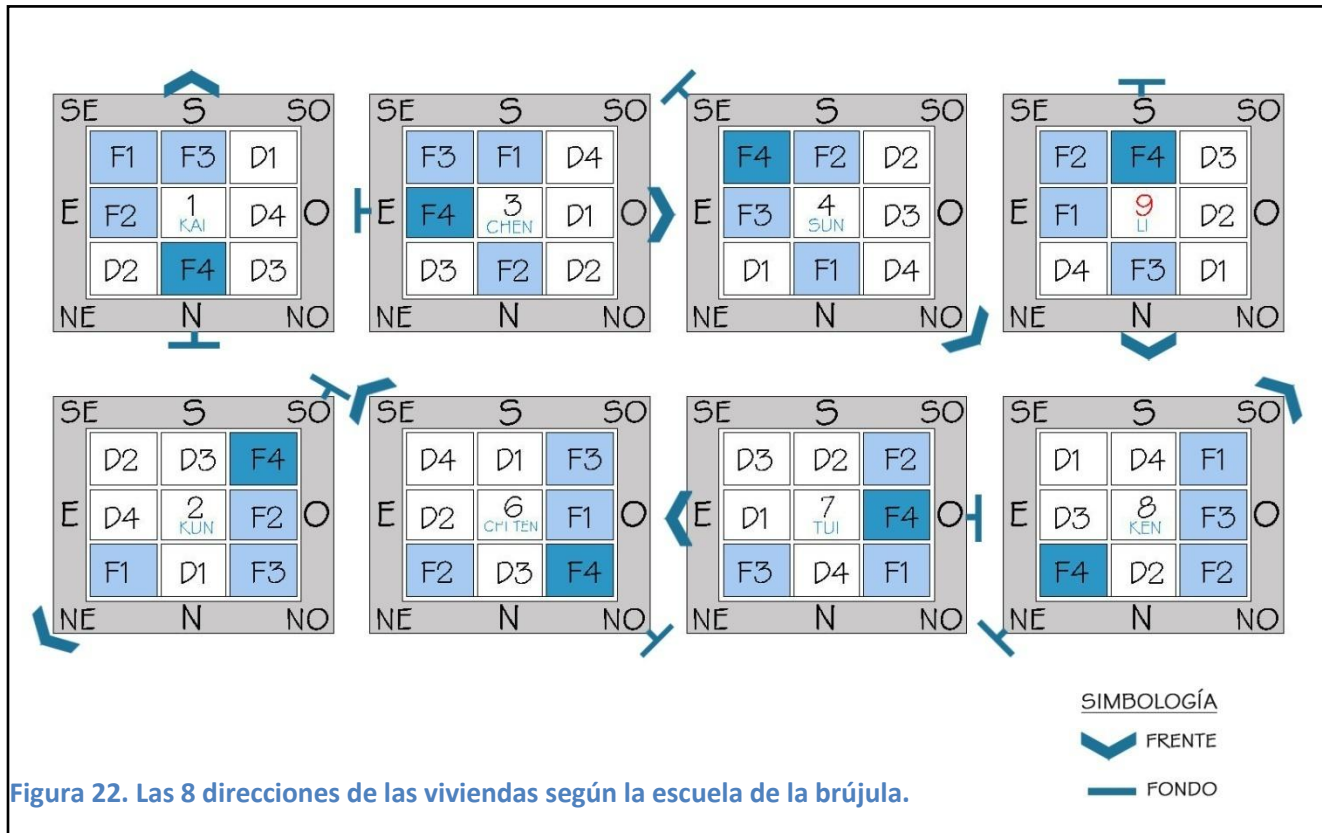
| SE | S | SO |
|---|---|---|
| F1 | F3 | D1 |
| F2 | 1 KAI | D4 |
| D2 | F4 | D3 |
| NE | N | NO |

E O

| SE | S | SO |
|---|---|---|
| F3 | F1 | D4 |
| F4 | 3 CHEN | D1 |
| D3 | F2 | D2 |
| NE | N | NO |

E O

| SE | S | SO |
|---|---|---|
| F4 | F2 | D2 |
| F3 | 4 SUN | D3 |
| D1 | F1 | D4 |
| NE | N | NO |

E O

| SE | S | SO |
|---|---|---|
| F2 | F4 | D3 |
| F1 | 9 LI | D2 |
| D4 | F3 | D1 |
| NE | N | NO |

E O

| SE | S | SO |
|---|---|---|
| D2 | D3 | F4 |
| D4 | 2 KUN | F2 |
| F1 | D1 | F3 |
| NE | N | NO |

E O

| SE | S | SO |
|---|---|---|
| D4 | D1 | F3 |
| D2 | 6 CHI'EN | F1 |
| F2 | D3 | F4 |
| NE | N | NO |

E O

| SE | S | SO |
|---|---|---|
| D3 | D2 | F2 |
| D1 | 7 TUI | F4 |
| F3 | D4 | F1 |
| NE | N | NO |

E O

| SE | S | SO |
|---|---|---|
| D1 | D4 | F1 |
| D3 | 8 KEN | F3 |
| F4 | D2 | F2 |
| NE | N | NO |

E O

SIMBOLOGÍA
FRENTE
FONDO

Figura 22. Las 8 direcciones de las viviendas según la escuela de la brújula.